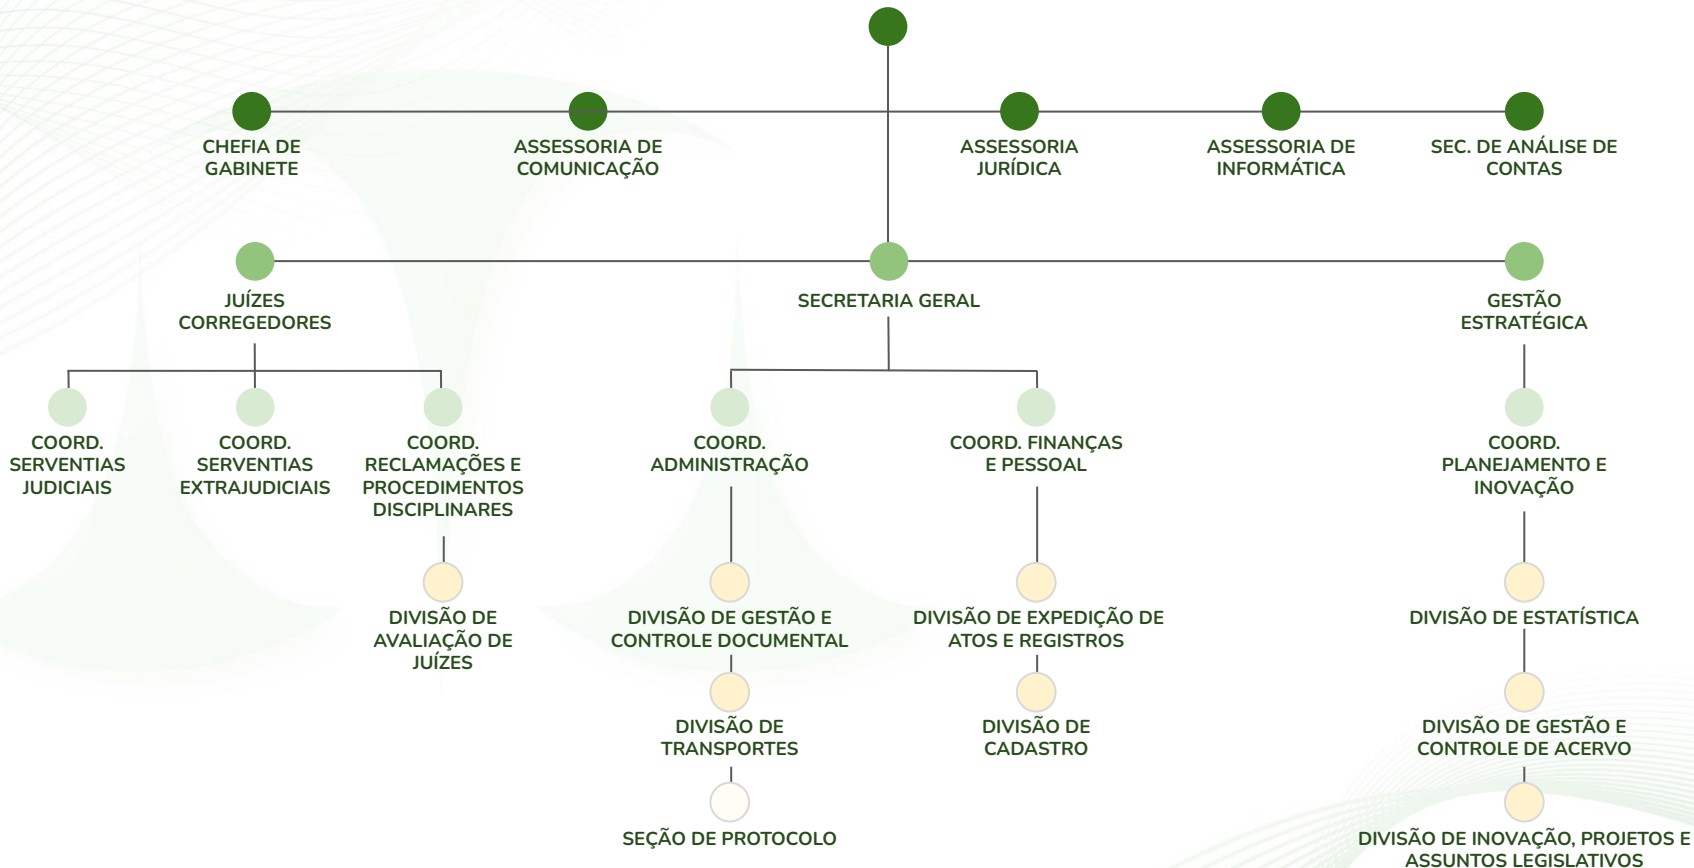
CHEFIA DE GABINETE

ASSESSORIA DE COMUNICAÇÃO

ASSESSORIA JURÍDICA

ASSESSORIA DE INFORMÁTICA

SEC. DE ANÁLISE DE CONTAS

JUÍZES CORREGEDORES

SECRETARIA GERAL

GESTÃO ESTRATÉGICA

COORD. SERVENTIAS JUDICIAIS

COORD. SERVENTIAS EXTRAJUDICIAIS

COORD. RECLAMAÇÕES E PROCEDIMENTOS DISCIPLINARES

COORD. ADMINISTRAÇÃO

COORD. FINANÇAS E PESSOAL

COORD. PLANEJAMENTO E INOVAÇÃO

DIVISÃO DE AVALIAÇÃO DE JUÍZES

DIVISÃO DE GESTÃO E CONTROLE DOCUMENTAL

DIVISÃO DE EXPEDIÇÃO DE ATOS E REGISTROS

DIVISÃO DE ESTATÍSTICA

DIVISÃO DE TRANSPORTES

DIVISÃO DE CADASTRO

DIVISÃO DE GESTÃO E CONTROLE DE ACERVO

SEÇÃO DE PROTOCOLO

DIVISÃO DE INOVAÇÃO, PROJETOS E ASSUNTOS LEGISLATIVOS